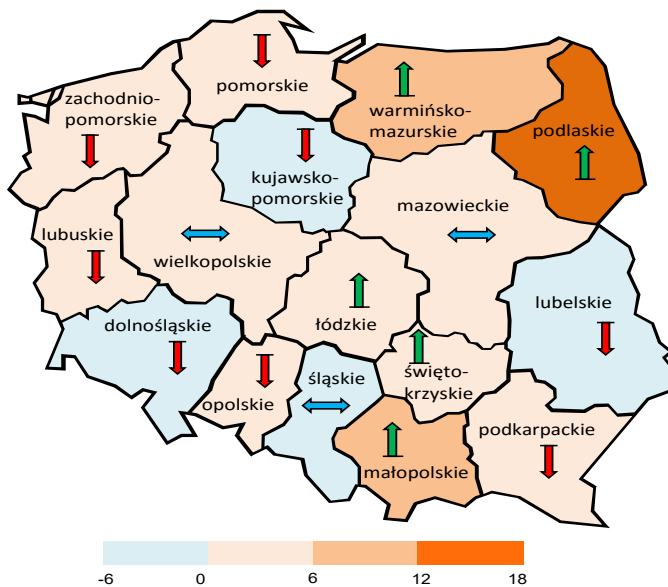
pomorskie

zachodnio-pomorskie

warmińsko-mazurskie

podlaskie

kujawsko-pomorskie

mazowieckie

lubuskie

wielkopolskie

łódzkie

lubelskie

dolnośląskie

świętokrzyskie

śląskie

opolskie

podkarpackie

małopolskie

-6 0 6 12 18